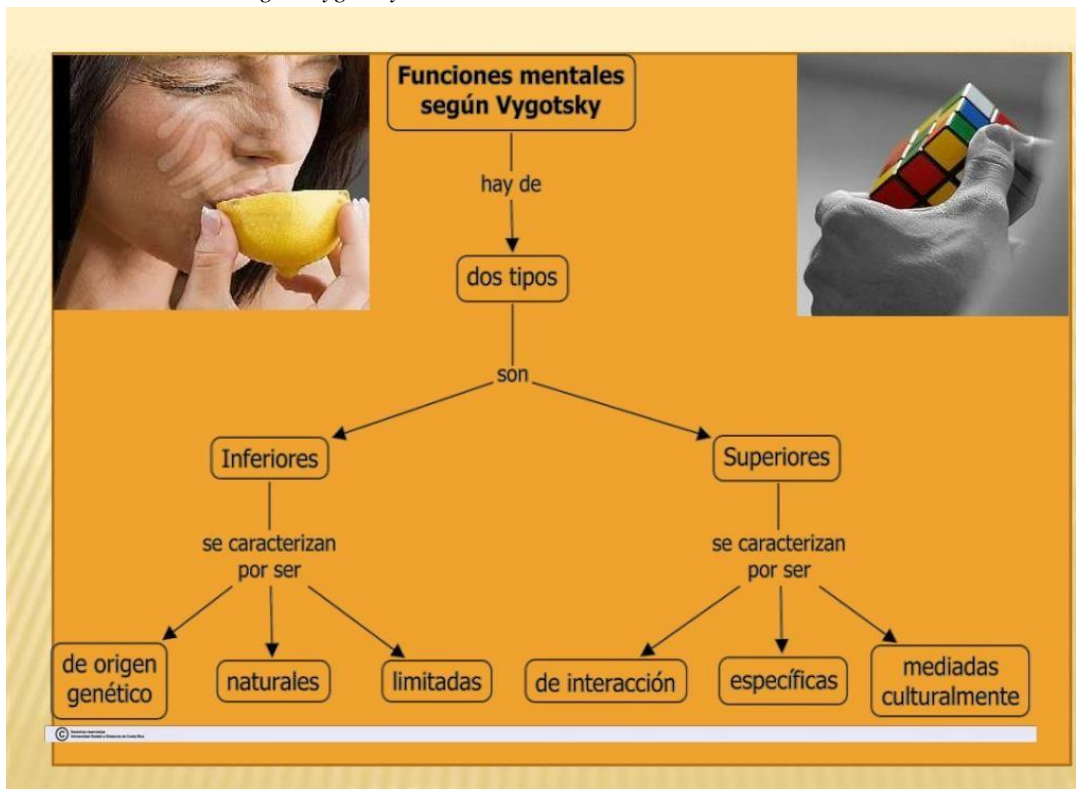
Funciones mentales según Vygotsky

hay de

dos tipos

son

Inferiores

Superiores

se caracterizan por ser

se caracterizan por ser

de origen genético

naturales

limitadas

de interacción

específicas

mediadas culturalmente

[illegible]